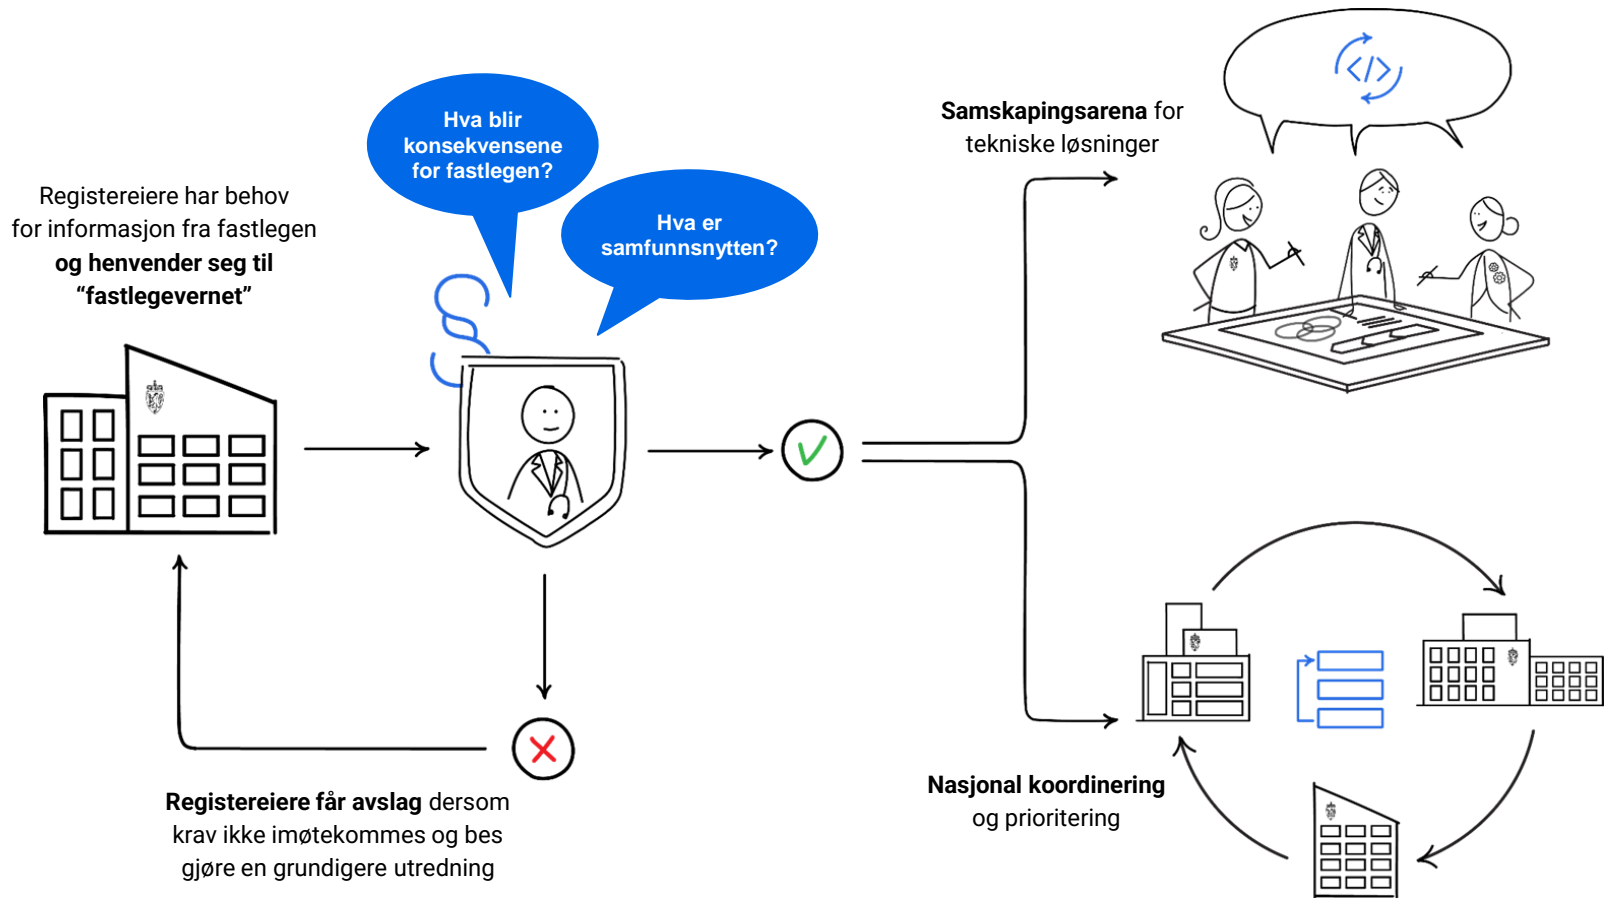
Registereiere har behov for informasjon fra fastlegen og henvender seg til “fastlegevernet”

Hva blir konsekvensene for fastlegen?

Hva er samfunnsnytten?

§

Samskapingsarena for tekniske løsninger

Registereiere får avslag dersom krav ikke imøtekommes og bes gjøre en grundigere utredning

Nasjonal koordinering og prioritering